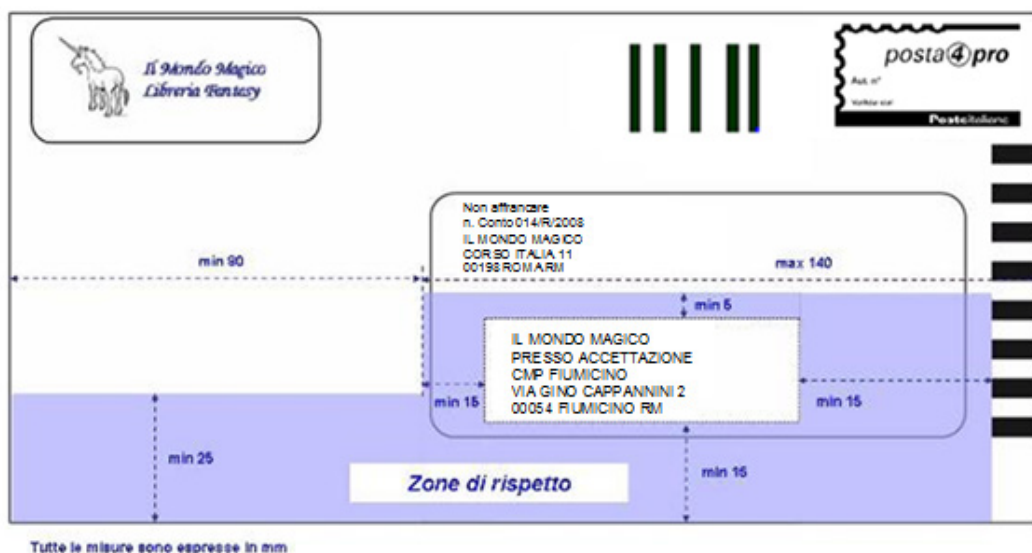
Il Mondo Magico
Libreria Fantasy

posta④pro
Aut. n°
Valida dal
Posteitaliane

Non affrancare
n. Conto 014/R/2008
IL MONDO MAGICO
CORSO ITALIA 11
00198 ROMA RM

min 90

max 140

min 5

IL MONDO MAGICO
PRESSO ACCETTAZIONE
CMP FIUMICINO
VIA GINO CAPPANNINI 2
00054 FIUMICINO RM

min 15

min 15

min 25

Zone di rispetto

min 15

Tutte le misure sono espresse in mm